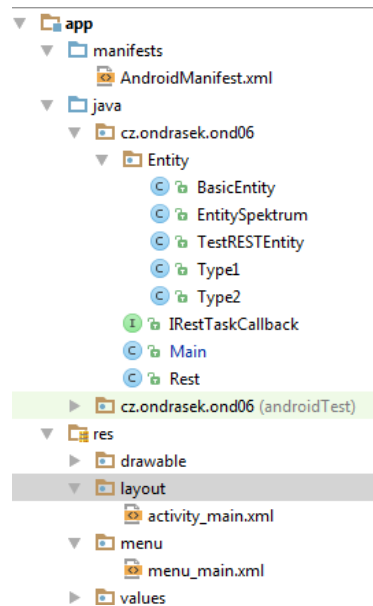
app
manifests
AndroidManifest.xml
java
cz.ondrasek.ond06
Entity
C BasicEntity
C EntitySpektrum
C TestRESTEntity
C Type1
C Type2
I IRestTaskCallback
C Main
C Rest
cz.ondrasek.ond06 (androidTest)
res
drawable
layout
activity_main.xml
menu
menu_main.xml
values